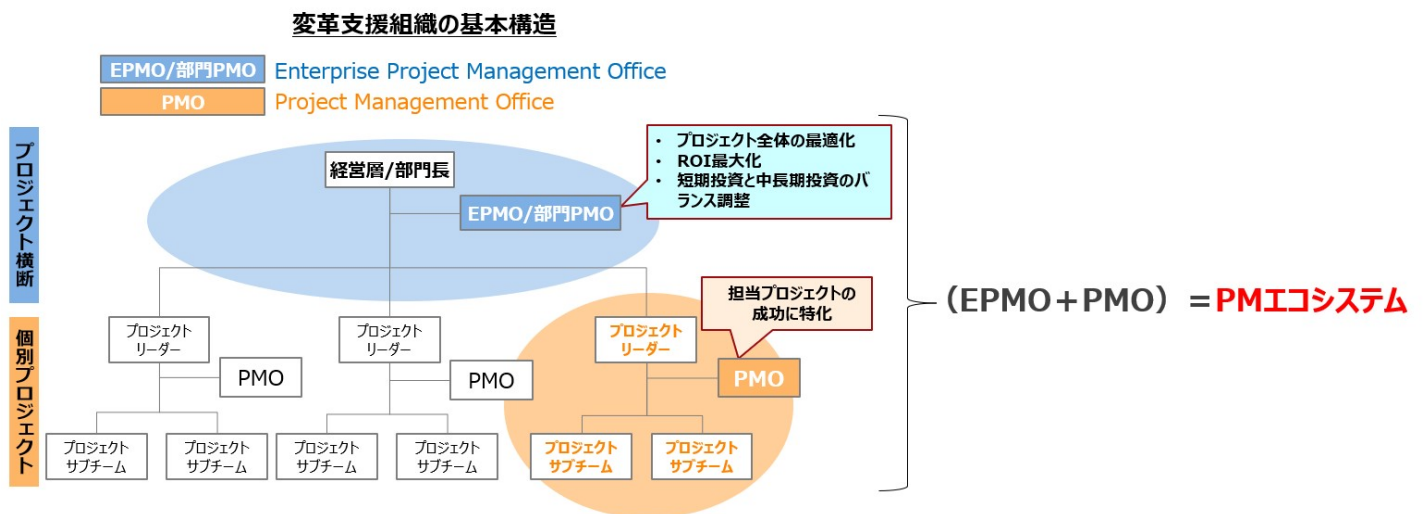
変革支援組織の基本構造

EPMO/部門PMO Enterprise Project Management Office

PMO Project Management Office

プロジェクト横断

個別プロジェクト

経営層/部門長

EPMO/部門PMO

・ プロジェクト全体の最適化
・ ROI最大化
・ 短期投資と中長期投資のバランス調整

プロジェクトリーダー

PMO

プロジェクトリーダー

PMO

プロジェクトリーダー

担当プロジェクトの成功に特化

PMO

プロジェクトサブチーム

プロジェクトサブチーム

プロジェクトサブチーム

プロジェクトサブチーム

プロジェクトサブチーム

プロジェクトサブチーム

（EPMO＋PMO）＝PMエコシステム